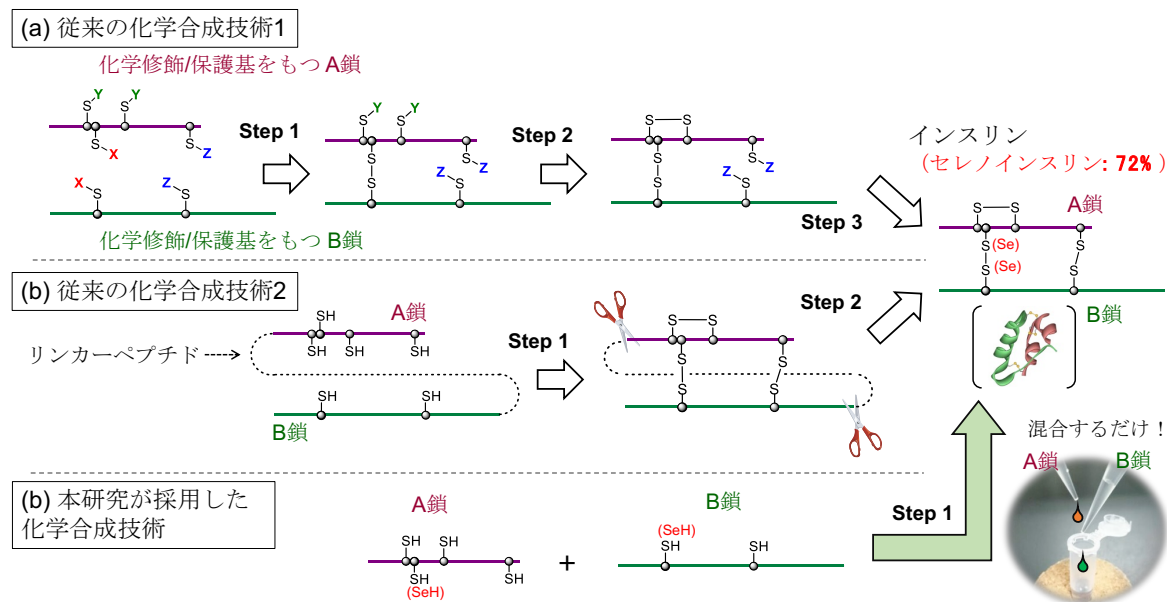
(a) 従来の化学合成技術1

化学修飾/保護基をもつ A鎖

S Y S Y S X S Z

X S Z S

化学修飾/保護基をもつ B鎖

Step 1

S Y S Y S S S Z Z S

Step 2

S S S S S Z Z S

Step 3

インスリン
（セレノインスリン：72%）

S S A鎖 S (Se) S (Se) S S

B鎖

(b) 従来の化学合成技術2

SH A鎖 SH SH SH

リンカーペプチド

SH SH

B鎖

Step 1

S S S S S S

Step 2

混合するだけ！
A鎖 B鎖

(b) 本研究が採用した化学合成技術

A鎖

SH SH SH SH (SeH) SH

+

B鎖

(SeH) SH SH

Step 1